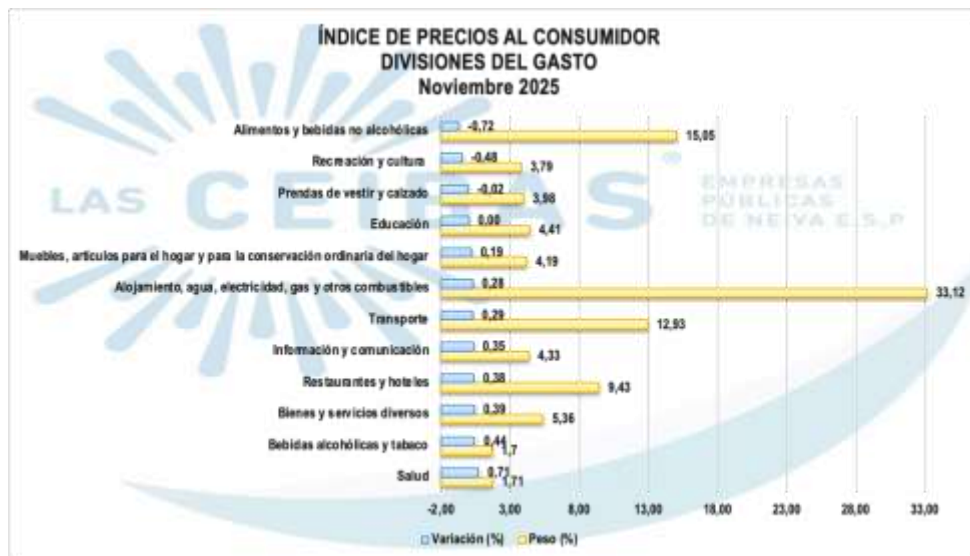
ÍNDICE DE PRECIOS AL CONSUMIDOR
DIVISIONES DEL GASTO
Noviembre 2025

LAS CEIBAS EMPRESAS PÚBLICAS DE NEIVA E.S.P

Alimentos y bebidas no alcohólicas -0,72 15,05
Recreación y cultura -0,48 3,79
Prendas de vestir y calzado -0,02 3,98
Educación 0,00 4,41
Muebles, artículos para el hogar y para la conservación ordinaria del hogar 0,19 4,19
Alojamiento, agua, electricidad, gas y otros combustibles 0,28 33,12
Transporte 0,29 12,93
Información y comunicación 0,35 4,33
Restaurantes y hoteles 0,38 9,43
Bienes y servicios diversos 0,39 5,36
Bebidas alcohólicas y tabaco 0,44 1,7
Salud 0,71 1,71

-2,00 3,00 8,00 13,00 18,00 23,00 28,00 33,00

Variación (%) Peso (%)